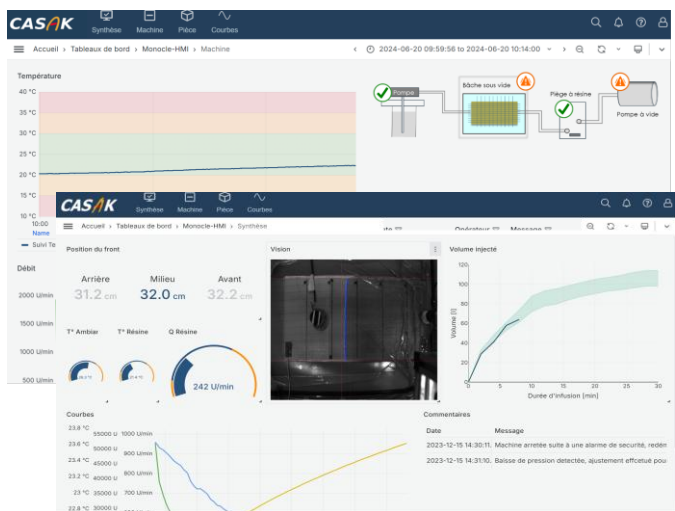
CASAK Synthèse Machine Pièce Courbes

Accueil › Tableaux de bord › Monocle-HMI › Machine

2024-06-20 09:59:56 to 2024-06-20 10:14:00

Température

40 °C
35 °C
30 °C
25 °C
20 °C
15 °C
10 °C
10:00
Name
Suivi Te

Débit

2000 U/min
1500 U/min
1000 U/min
500 U/min

Pompe
Bâche sous vide
Piège à résine
Pompe à vide

CASAK Synthèse Machine Pièce Courbes

Accueil › Tableaux de bord › Monocle-HMI › Synthèse

Opérateur Message

Position du front

Arrière
31.2 cm
Milieu
32.0 cm
Avant
32.2 cm

T° Ambiant
T° Résine
Q Résine

242 U/min

Vision

Volume injecté

120
100
80
60
40
20
0
Volume [l]
0 5 10 15 20 25 30
Durée d'infusion [min]

Courbes

23.8 °C
23.6 °C 55000 U 1000 U/min
23.4 °C 50000 U 900 U/min
23.2 °C 45000 U 800 U/min
23 °C 40000 U 700 U/min
22.8 °C 35000 U 600 U/min
30000 U

Commentaires

Date
Message
2023-12-15 14:30:11
Machine arrêtée suite à une alarme de sécurité, redén
2023-12-15 14:31:10
Baisse de pression detectée, ajustement effectué pou